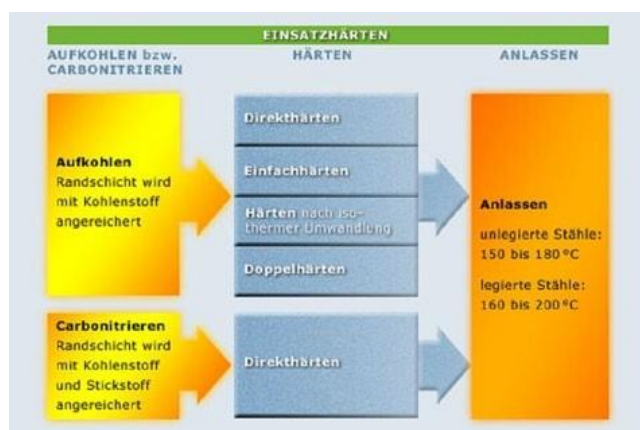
EINSATZHÄRTEN

AUFKOHLEN bzw. CARBONITRIEREN

HÄRTEN

ANLASSEN

Aufkohlen
Randschicht wird mit Kohlenstoff angereichert

Direkthärten

Einfachhärten

Härten nach isothermer Umwandlung

Doppelhärten

Anlassen
unlegierte Stähle: 150 bis 180 °C
legierte Stähle: 160 bis 200 °C

Carbonitrieren
Randschicht wird mit Kohlenstoff und Stickstoff angereichert

Direkthärten